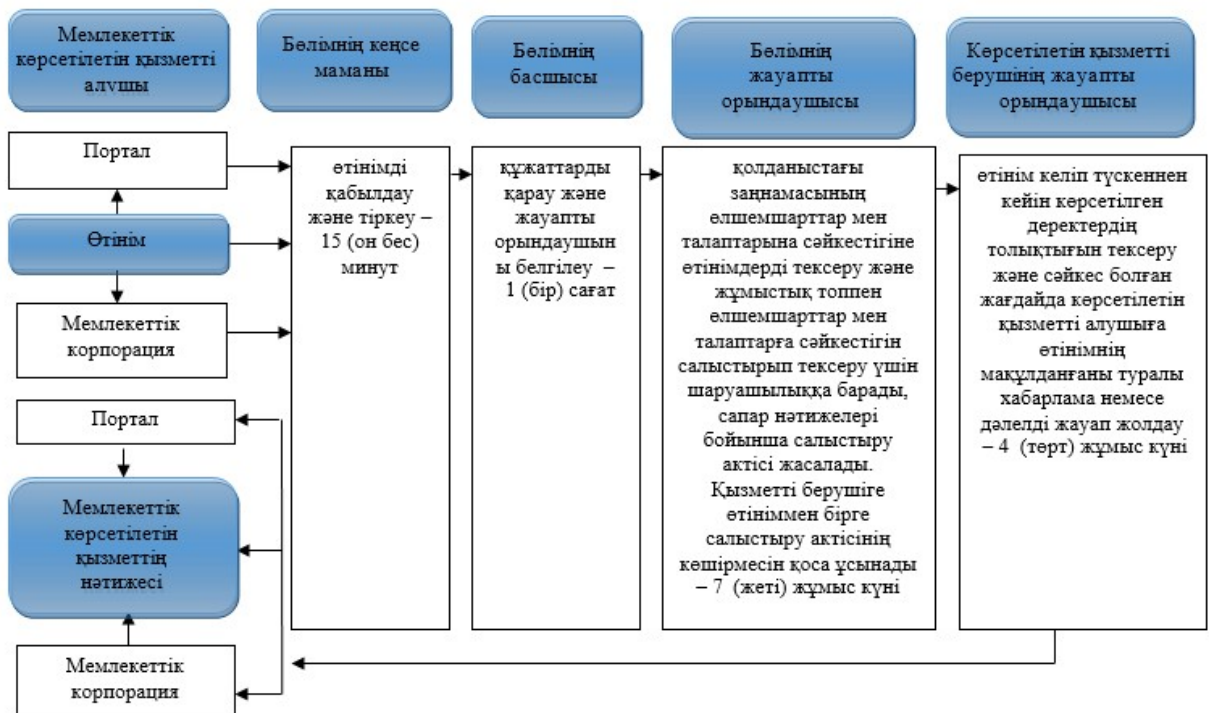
Мемлекеттік көрсетілетін қызметті алушы

Бөлімнің кеңсе маманы

Бөлімнің басшысы

Бөлімнің жауапты орындаушысы

Көрсетілетін қызметті берушінің жауапты орындаушысы

Портал

Өтінім

Мемлекеттік корпорация

өтінімді қабылдау және тіркеу – 15 (он бес) минут

құжаттарды қарау және жауапты орындаушыны белгілеу – 1 (бір) сағат

қолданыстағы заңнамасының өлшемшарттар мен талаптарына сәйкестігіне өтінімдерді тексеру және жұмыстық топпен өлшемшарттар мен талаптарға сәйкестігін салыстырып тексеру үшін шаруашылыққа барады, сапар нәтижелері бойынша салыстыру актісі жасалады. Қызметті берушіге өтініммен бірге салыстыру актісінің көшірмесін қоса ұсынады – 7 (жеті) жұмыс күні

өтінім келіп түскеннен кейін көрсетілген деректердің толықтығын тексеру және сәйкес болған жағдайда көрсетілетін қызметті алушыға өтінімнің мақұлданғаны туралы хабарлама немесе дәлелді жауап жолдау – 4 (төрт) жұмыс күні

Портал

Мемлекеттік көрсетілетін қызметтің нәтижесі

Мемлекеттік корпорация